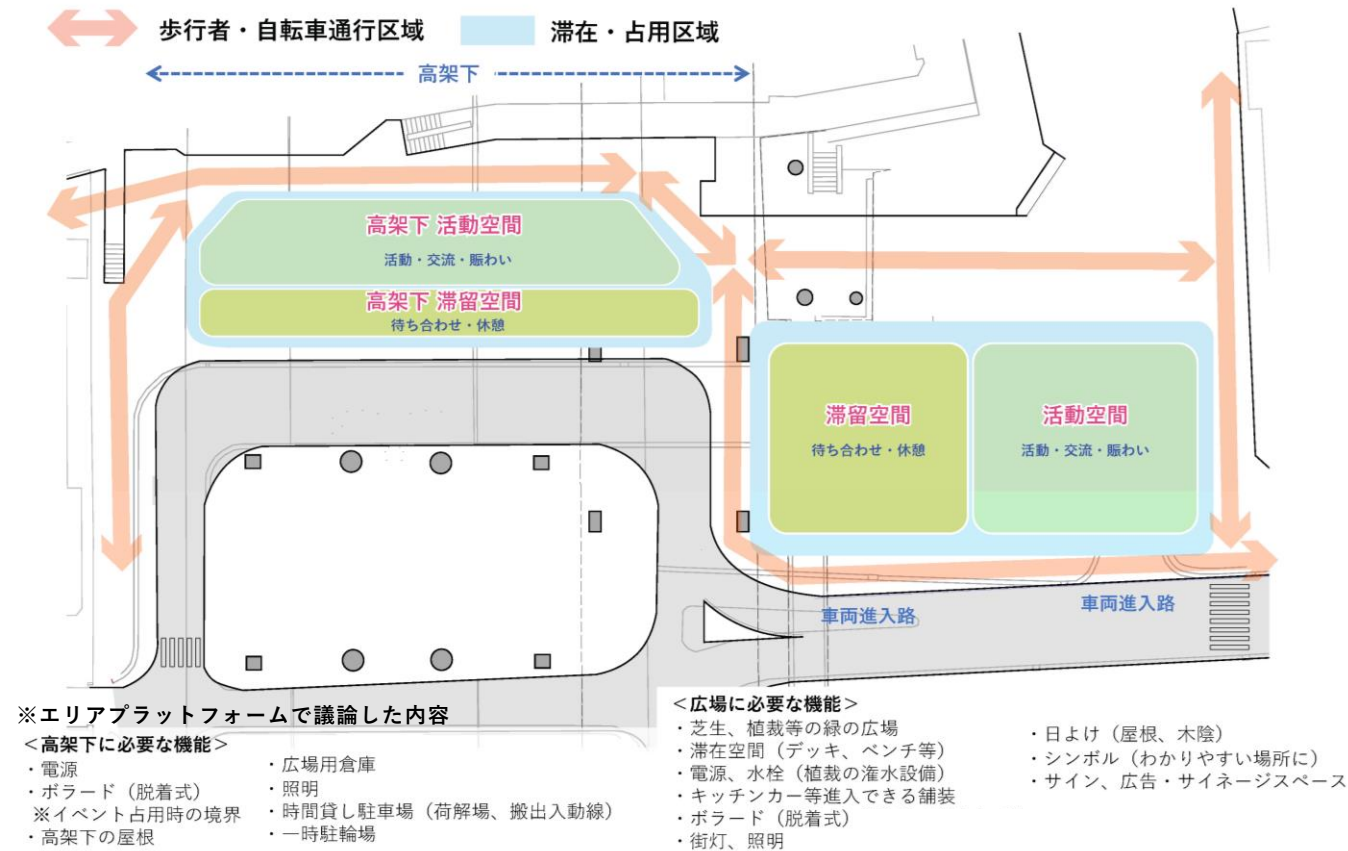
歩行者・自転車通行区域

滞在・占用区域

高架下

高架下 活動空間
活動・交流・賑わい

高架下 滞留空間
待ち合わせ・休憩

滞留空間
待ち合わせ・休憩

活動空間
活動・交流・賑わい

車両進入路

車両進入路

※エリアプラットフォームで議論した内容

＜高架下に必要な機能＞
・電源
・ボラード（脱着式）
※イベント占用時の境界
・高架下の屋根

・広場用倉庫
・照明
・時間貸し駐車場（荷解場、搬出入動線）
・一時駐輪場

＜広場に必要な機能＞
・芝生、植栽等の緑の広場
・滞在空間（デッキ、ベンチ等）
・電源、水栓（植栽の潅水設備）
・キッチンカー等進入できる舗装
・ボラード（脱着式）
・街灯、照明

・日よけ（屋根、木陰）
・シンボル（わかりやすい場所に）
・サイン、広告・サイネージスペース